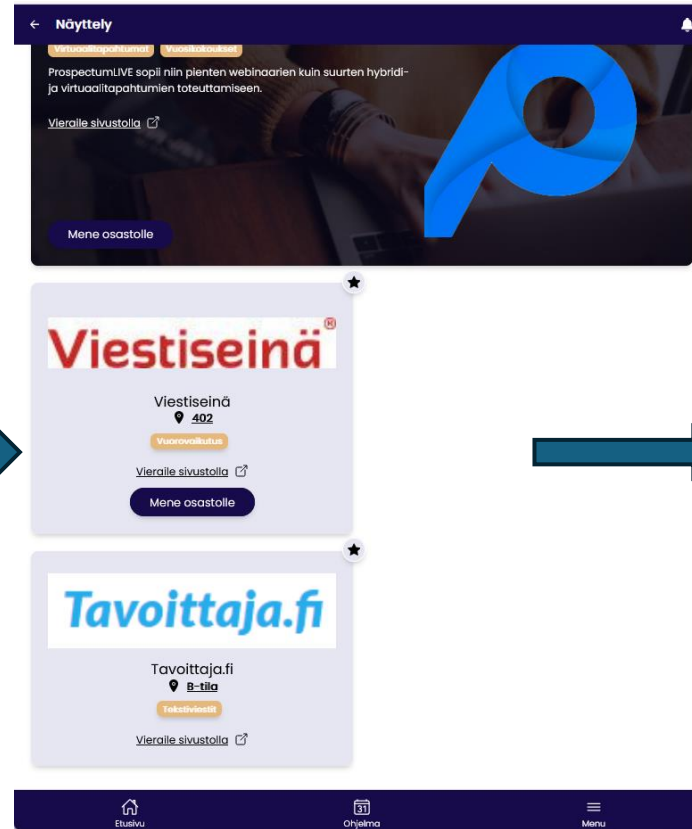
← Näyttely

Virtuaalitapahtumat Vuosikokoukset

ProspectumLIVE sopii niin pienten webinaarien kuin suurten hybridi- ja virtuaalitapahtumien toteuttamiseen.

Vieraile sivustolla

Mene osastolle

Viestiseinä®

Viestiseinä
402
Vuorovaikutus
Vieraile sivustolla
Mene osastolle

Tavoittaja.fi

Tavoittaja.fi
B-tila
Tekstiviestit
Vieraile sivustolla

Etusivu
31
Ohjelma
Menu